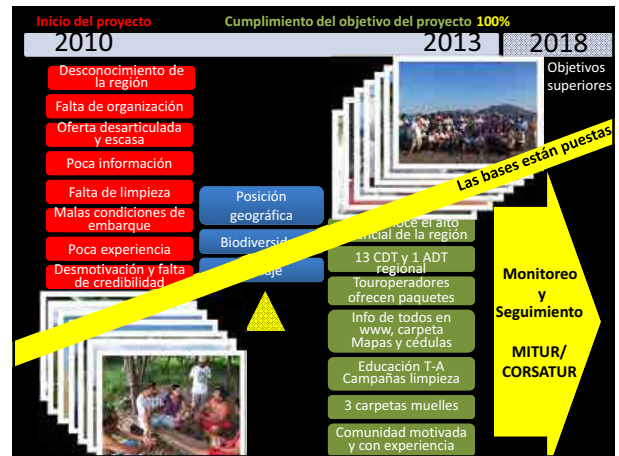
Inicio del proyecto

Cumplimiento del objetivo del proyecto 100%

2010

2013

2018

Objetivos superiores

Desconocimiento de la región

Falta de organización

Oferta desarticulada y escasa

Poca información

Falta de limpieza

Malas condiciones de embarque

Poca experiencia

Desmotivación y falta de credibilidad

Posición geográfica

Biodiversid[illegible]

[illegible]aje

Las bases están puestas

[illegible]oce el alto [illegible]ncial de la región

13 CDT y 1 ADT regional

Touroperadores ofrecen paquetes

Info de todos en www, carpeta Mapas y cédulas

Educación T-A Campañas limpieza

3 carpetas muelles

Comunidad motivada y con experiencia

Monitoreo y Seguimiento

MITUR/ CORSATUR